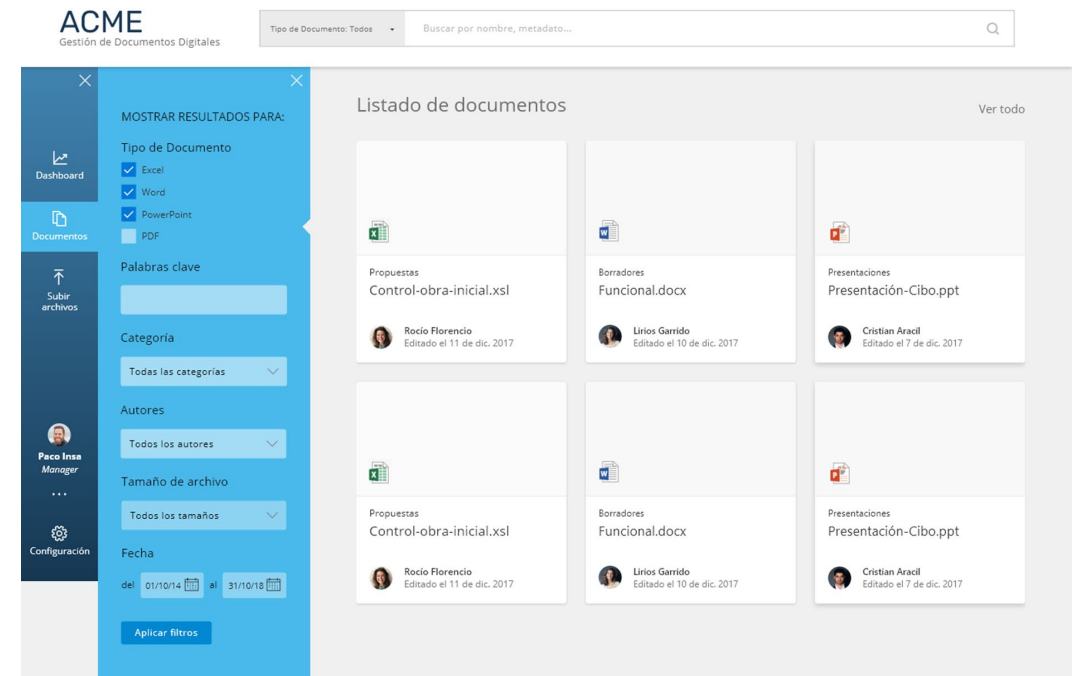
ACME
Gestión de Documentos Digitales

Tipo de Documento: Todos

Buscar por nombre, metadato...

Dashboard

Documentos

Subir archivos

Paco Insa
Manager

...

Configuración

MOSTRAR RESULTADOS PARA:

Tipo de Documento

Excel

Word

PowerPoint

PDF

Palabras clave

Categoría

Todas las categorías

Autores

Todos los autores

Tamaño de archivo

Todos los tamaños

Fecha

del 01/10/14 al 31/10/18

Aplicar filtros

Listado de documentos

Ver todo

Propuestas
Control-obra-inicial.xsl
Rocío Florencio
Editado el 11 de dic. 2017

Borradores
Funcional.docx
Lirios Garrido
Editado el 10 de dic. 2017

Presentaciones
Presentación-Cibo.ppt
Cristian Aracil
Editado el 7 de dic. 2017

Propuestas
Control-obra-inicial.xsl
Rocío Florencio
Editado el 11 de dic. 2017

Borradores
Funcional.docx
Lirios Garrido
Editado el 10 de dic. 2017

Presentaciones
Presentación-Cibo.ppt
Cristian Aracil
Editado el 7 de dic. 2017